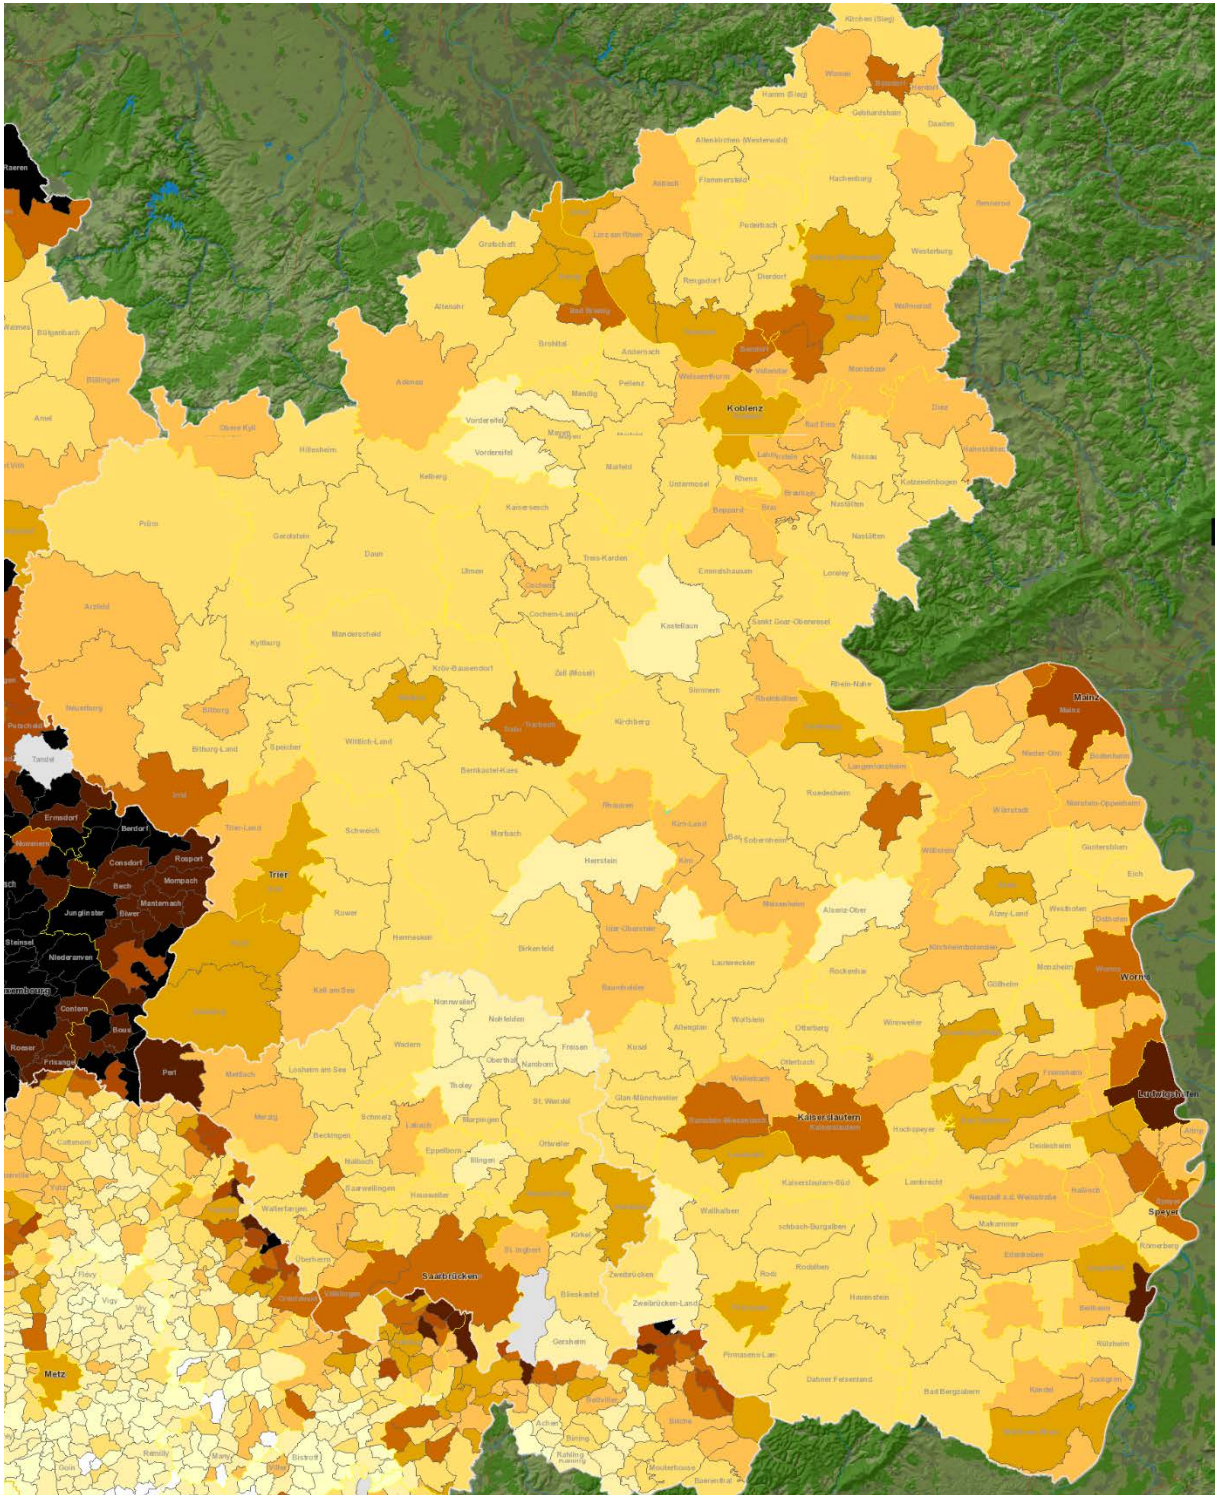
Kirchen (Sieg)
Wissen
Betzdorf
Herdorf
Hamm (Sieg)
Gebhardshain
Daaden
Altenkirchen (Westerwald)
Altstadt
Flammersfeld
Hachenburg
Puderbach
Rennerod
Linz am Rhein
Grafschaft
Westerburg
Rengsdorf
Dierdorf
Bad Breisig
Altenahr
Wallmerod
Brohltal
Andernach
Bendorf
Weißenthurm
Vallendar
Montabaur
Büllingen
Bütgenbach
Pellenz
Mendig
Adenau
Koblenz
Diez
Amel
Obere Kyll
Vordereifel
Mayen
Bad Ems
Hillesheim
Vordereifel
Lahnstein
Nassau
Hahnstätten
Kelberg
Mülheim
Untermosel
Rhens
Braubach
Katzenelnbogen
Kaisersesch
Prüm
Boppard
Nastätten
Gerolstein
Nastätten
Daun
Ulmen
Treis-Karden
Emmelshausen
Loreley
Cochem
Cochem-Land
Kastellaun
Sankt Goar-Oberwesel
Arzfeld
Kyllburg
Manderscheid
Zell (Mosel)
Kröv-Bausendorf
Rhein-Nahe
Simmern
Mainz
Neuerburg
Traben-Trarbach
Rheinböllen
Mainz
Bitburg
Kirchberg
Bitburg-Land
Speicher
Wittlich-Land
Bodenheim
Tandel
Langenlonsheim
Nieder-Olm
Bernkastel-Kues
Irrel
Rhaunen
Rüdesheim
Wörrstadt
Nierstein-Oppenheim
Ermsdorf
Berdorf
Trier-Land
Kirn-Land
Sobernheim
Schweich
Morbach
Consdorf
Rosport
Wöllstein
Guntersblum
Trier
Herrstein
Kirn
Mompach
Bech
Eich
Junglinster
Manternach
Biwer
Meisenheim
Alsenz-Ober
Alzey-Land
Westhofen
Ruwer
Idar-Oberstein
Osthofen
Steinsel
Niederanven
Hermeskeil
Birkenfeld
Kirchheimbolanden
Lauterecken
Monsheim
Worms
Göllheim
Rockenhausen
Luxembourg
Kell am See
Baumholder
Nonnweiler
Contern
Nohfelden
Bous
Altenglan
Wolfstein
Otterberg
Winnweiler
Wadern
Freisen
Roeser
Frisange
Perl
Oberthal
Namborn
Kusel
Otterbach
Mettlach
Losheim am See
Weilerbach
Tholey
Freinsheim
St. Wendel
Glan-Münchweiler
Ludwigshafen
Ramstein-Miesenbach
Kaiserslautern
Kaiserslautern
Hochspeyer
Merzig
Marpingen
Schmelz
Lebach
Cattenom
Beckingen
Ottweiler
Deidesheim
Landstuhl
Eppelborn
Nalbach
Illingen
Kaiserslautern-Süd
Lambrecht
Saarwellingen
Heusweiler
Haßloch
Neustadt a.d. Weinstraße
Speyer
Wallhalben
Walderfangen
Kirkel
Maikammer
Schönenberg-Kübelberg
Edenkoben
Römerberg
St. Ingbert
Rodalben
Überherrn
Rodt
Zweibrücken
Saarbrücken
Völklingen
Großrosseln
Blieskastel
Zweibrücken-Land
Hauenstein
Bellheim
Vigy
Flavy
Gersheim
Pirmasens-Land
Rülzheim
Metz
Dahner Felsenland
Bad Bergzabern
Kandel
Jockgrim
Bitche
Achen
Rohrbach-lès-Bitche
Rahling
Remilly
Mooterhouse
Baerenthal
Goin
Many
Bistroff